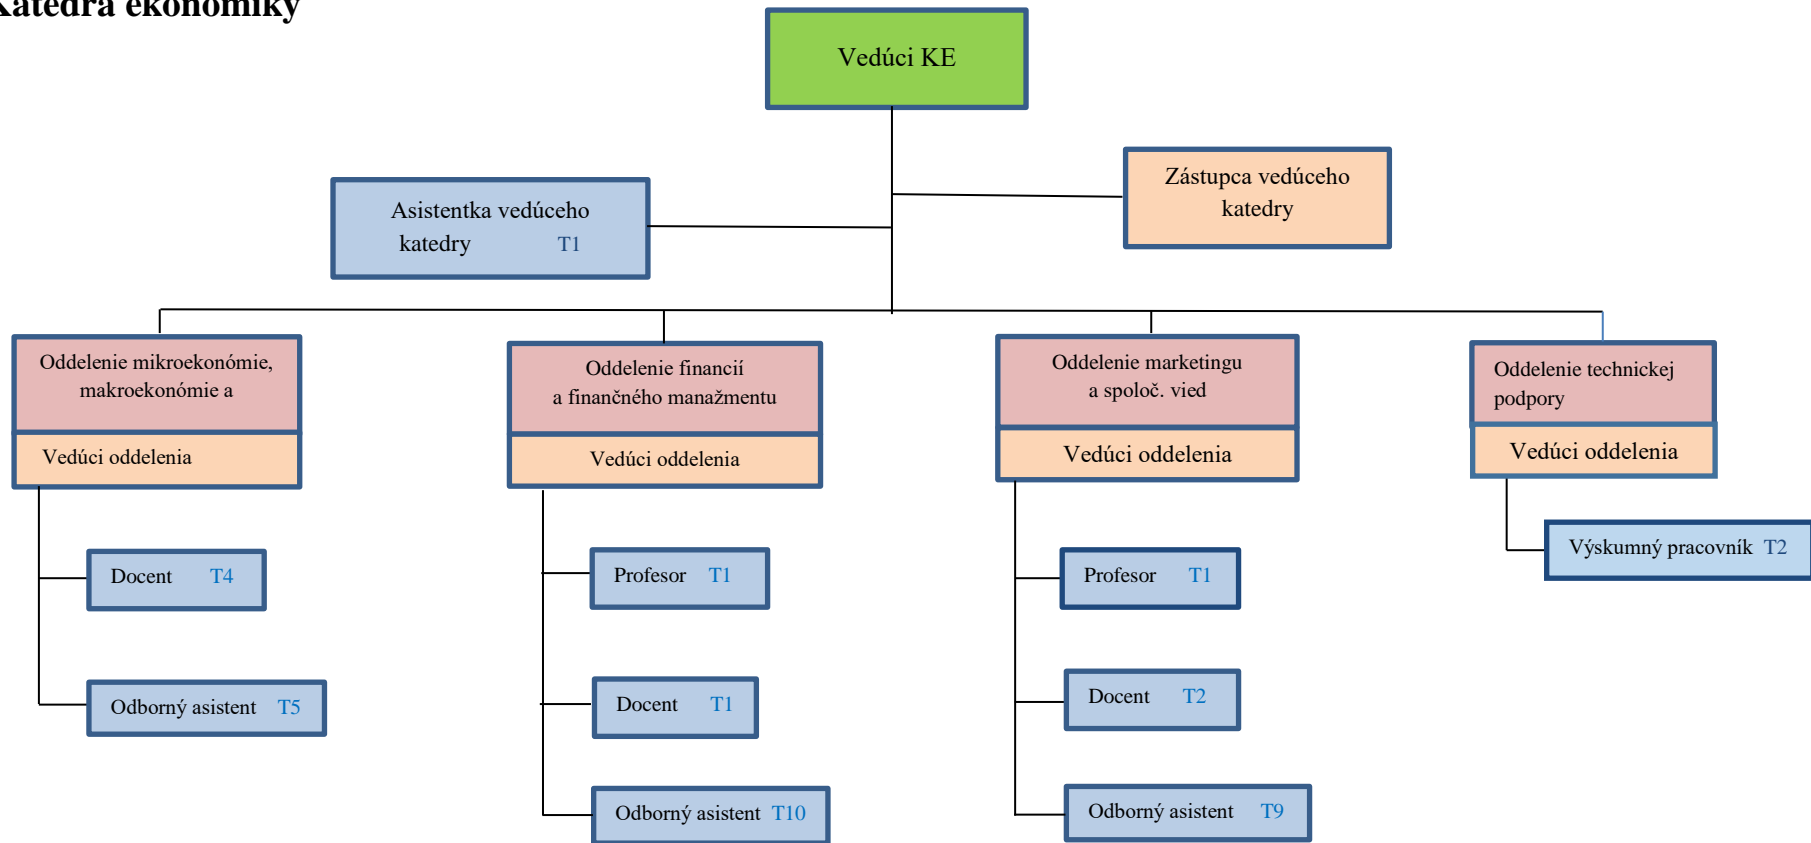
Katedra ekonomiky

Vedúci KE

Asistentka vedúceho katedry T1

Zástupca vedúceho katedry

Oddelenie mikroekonómie, makroekonómie a

Vedúci oddelenia

Docent T4

Odborný asistent T5

Oddelenie financií a finančného manažmentu

Vedúci oddelenia

Profesor T1

Docent T1

Odborný asistent T10

Oddelenie marketingu a spoloč. vied

Vedúci oddelenia

Profesor T1

Docent T2

Odborný asistent T9

Oddelenie technickej podpory

Vedúci oddelenia

Výskumný pracovník T2